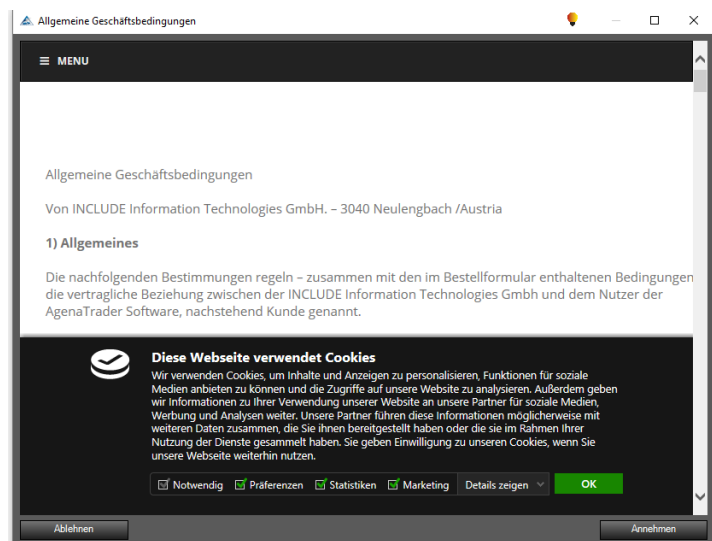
Allgemeine Geschäftsbedingungen

≡ MENU

Allgemeine Geschäftsbedingungen

Von INCLUDE Information Technologies GmbH. – 3040 Neulengbach /Austria

1) Allgemeines

Die nachfolgenden Bestimmungen regeln – zusammen mit den im Bestellformular enthaltenen Bedingungen die vertragliche Beziehung zwischen der INCLUDE Information Technologies Gmbh und dem Nutzer der AgenaTrader Software, nachstehend Kunde genannt.

Diese Webseite verwendet Cookies

Wir verwenden Cookies, um Inhalte und Anzeigen zu personalisieren, Funktionen für soziale Medien anbieten zu können und die Zugriffe auf unsere Website zu analysieren. Außerdem geben wir Informationen zu Ihrer Verwendung unserer Website an unsere Partner für soziale Medien, Werbung und Analysen weiter. Unsere Partner führen diese Informationen möglicherweise mit weiteren Daten zusammen, die Sie ihnen bereitgestellt haben oder die sie im Rahmen Ihrer Nutzung der Dienste gesammelt haben. Sie geben Einwilligung zu unseren Cookies, wenn Sie unsere Webseite weiterhin nutzen.

Notwendig Präferenzen Statistiken Marketing Details zeigen OK

Ablehnen Annehmen